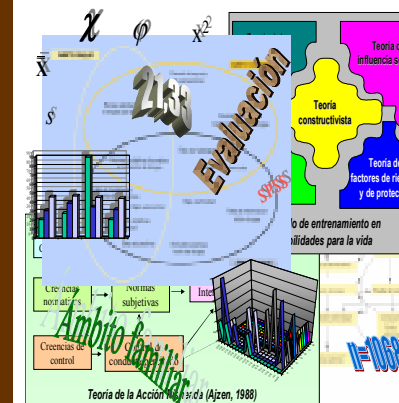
$\chi$ $\varphi$ $x^2$

$\bar{x}$

$s$

21,33

Evaluación

SPSS

Teoría constructivista

Teoría de influencia so

Teoría de factores de rie y de protec

o de entrenamiento en bilidades para la vida

Creencias normativas

Normas subjetivas

Inte

Creencias de control

condu

Ámbito familiar

Teoría de la Acción R (Ajzen, 1988)